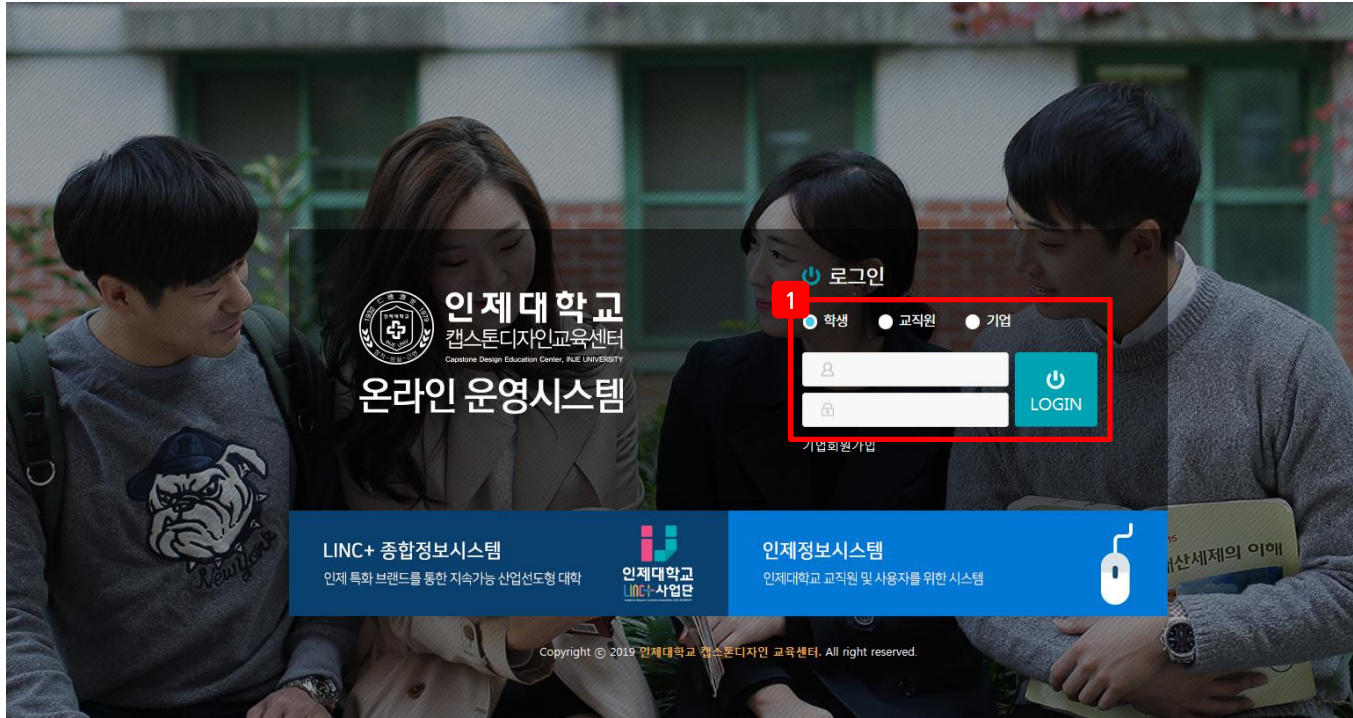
인제대학교
캡스톤디자인교육센터
Capstone Design Education Center, INJE UNIVERSITY
온라인 운영시스템

로그인
1
학생 교직원 기업
LOGIN
기업회원가입

LINC+ 종합정보시스템
인제 특화 브랜드를 통한 지속가능 산업선도형 대학
인제대학교 LINC+ 사업단

인제정보시스템
인제대학교 교직원 및 사용자를 위한 시스템

Copyright © 2019 인제대학교 캡스톤디자인 교육센터. All right reserved.

New York
재산세제의 이해